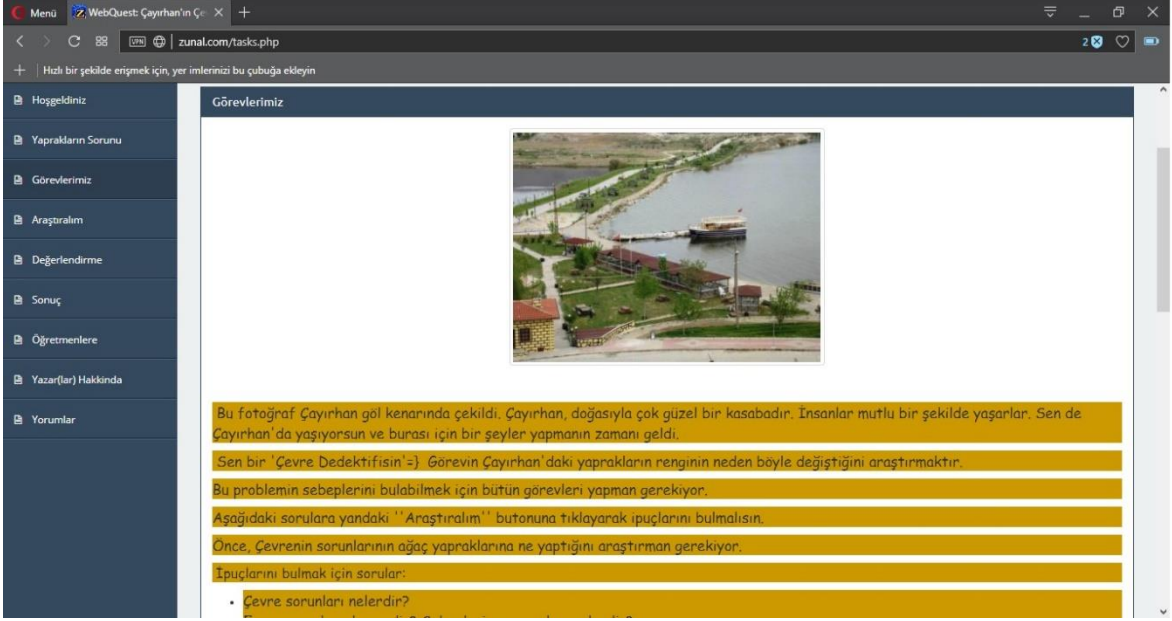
Menü WebQuest: Çayırhan'ın Çe ×

zunal.com/tasks.php

2

Hızlı bir şekilde erişmek için, yer imlerinizi bu çubuğa ekleyin

Hoşgeldiniz

Yaprakların Sorunu

Görevlerimiz

Araştıralım

Değerlendirme

Sonuç

Öğretmenlere

Yazar(lar) Hakkında

Yorumlar

Görevlerimiz

Bu fotoğraf Çayırhan göl kenarında çekildi. Çayırhan, doğasıyla çok güzel bir kasabadır. İnsanlar mutlu bir şekilde yaşarlar. Sen de Çayırhan'da yaşıyorsun ve burası için bir şeyler yapmanın zamanı geldi.

Sen bir 'Çevre Dedektifisin'=) Görevin Çayırhan'daki yaprakların renginin neden böyle değiştiğini araştırmaktır.

Bu problemin sebeplerini bulabilmek için bütün görevleri yapman gerekiyor.

Aşağıdaki sorulara yandaki ''Araştıralım'' butonuna tıklayarak ipuçlarını bulmalısın.

Önce, Çevrenin sorunlarının ağaç yapraklarına ne yaptığını araştırman gerekiyor.

İpuçlarını bulmak için sorular:

- Çevre sorunları nelerdir?
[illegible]